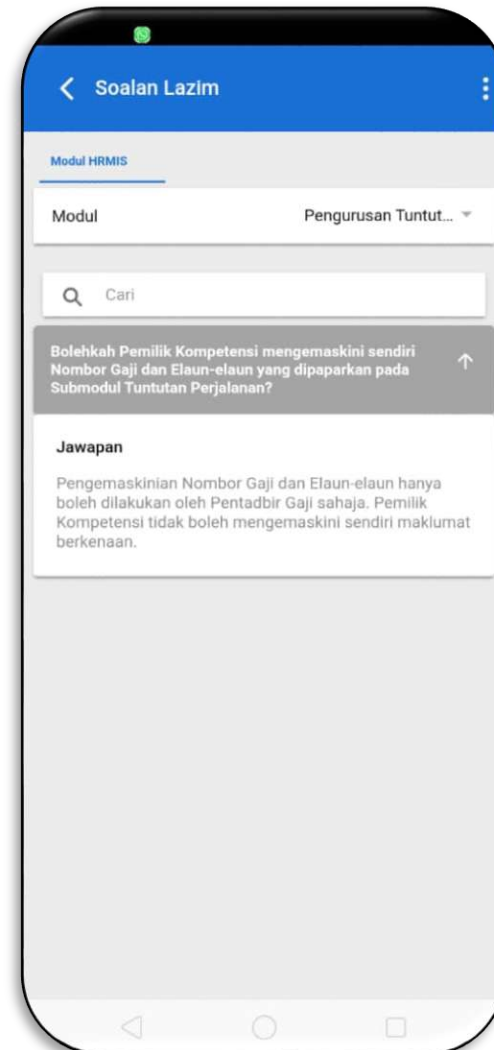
Soalan Lazim

Modul HRMIS

Modul

Pengurusan Tuntut...

Cari

Bolehkah Pemilik Kompetensi mengemaskini sendiri Nombor Gaji dan Elaun-elaun yang dipaparkan pada Submodul Tuntutan Perjalanan?

Jawapan

Pengemaskinian Nombor Gaji dan Elaun-elaun hanya boleh dilakukan oleh Pentadbir Gaji sahaja. Pemilik Kompetensi tidak boleh mengemaskini sendiri maklumat berkenaan.